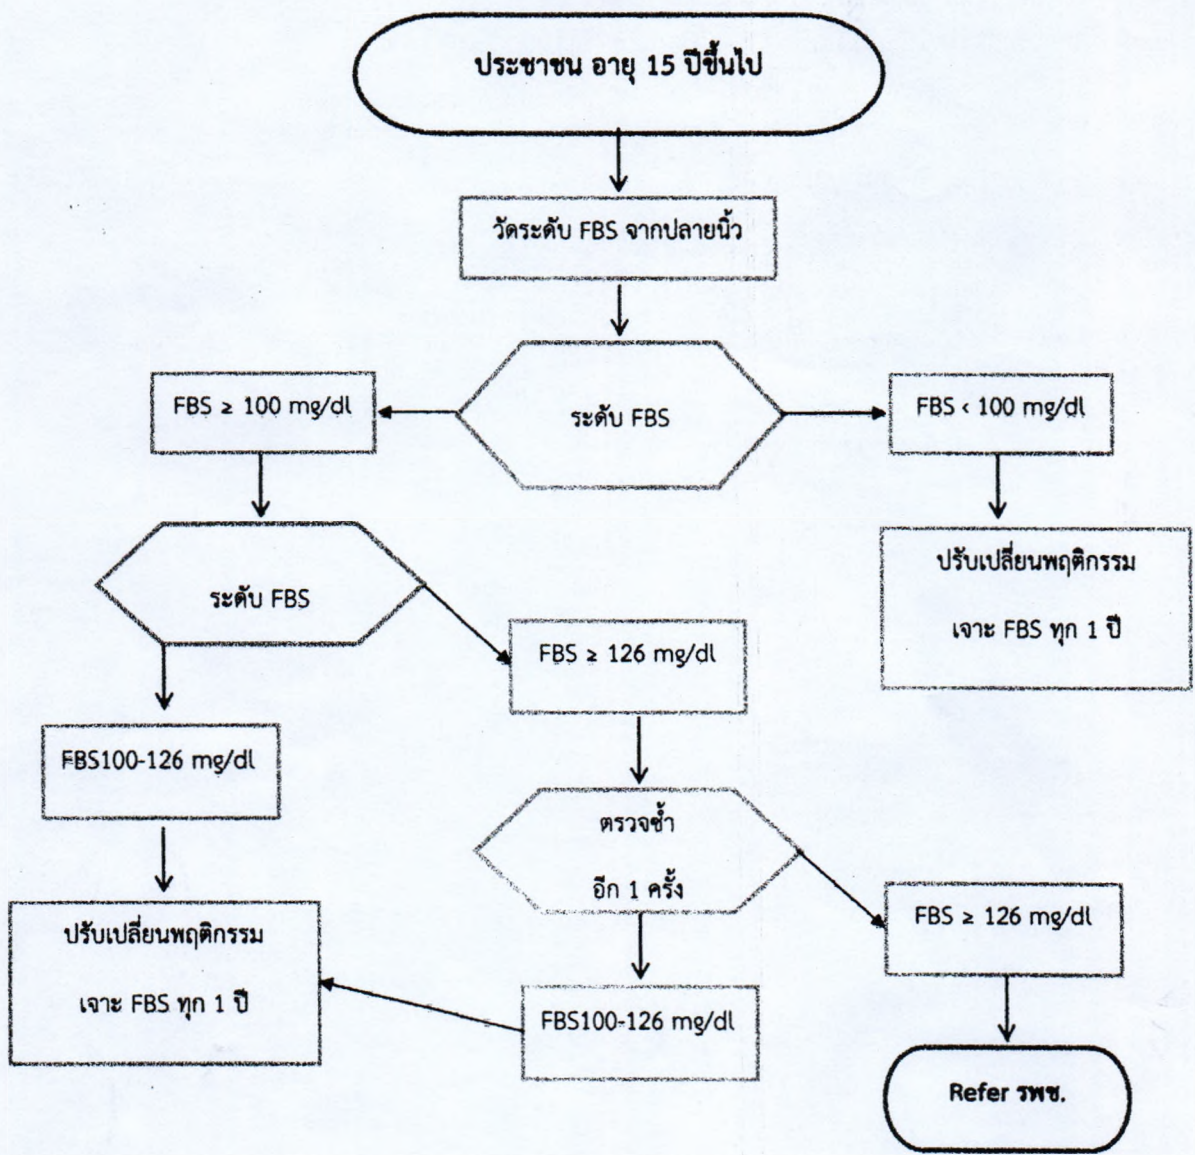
ประชาชน อายุ 15 ปีขึ้นไป

วัดระดับ FBS จากปลายนิ้ว

ระดับ FBS

FBS ≥ 100 mg/dl

FBS < 100 mg/dl

ปรับเปลี่ยนพฤติกรรม

เจาะ FBS ทุก 1 ปี

ระดับ FBS

FBS ≥ 126 mg/dl

FBS100-126 mg/dl

ตรวจซ้ำ

อีก 1 ครั้ง

ปรับเปลี่ยนพฤติกรรม

เจาะ FBS ทุก 1 ปี

FBS ≥ 126 mg/dl

FBS100-126 mg/dl

Refer รพช.